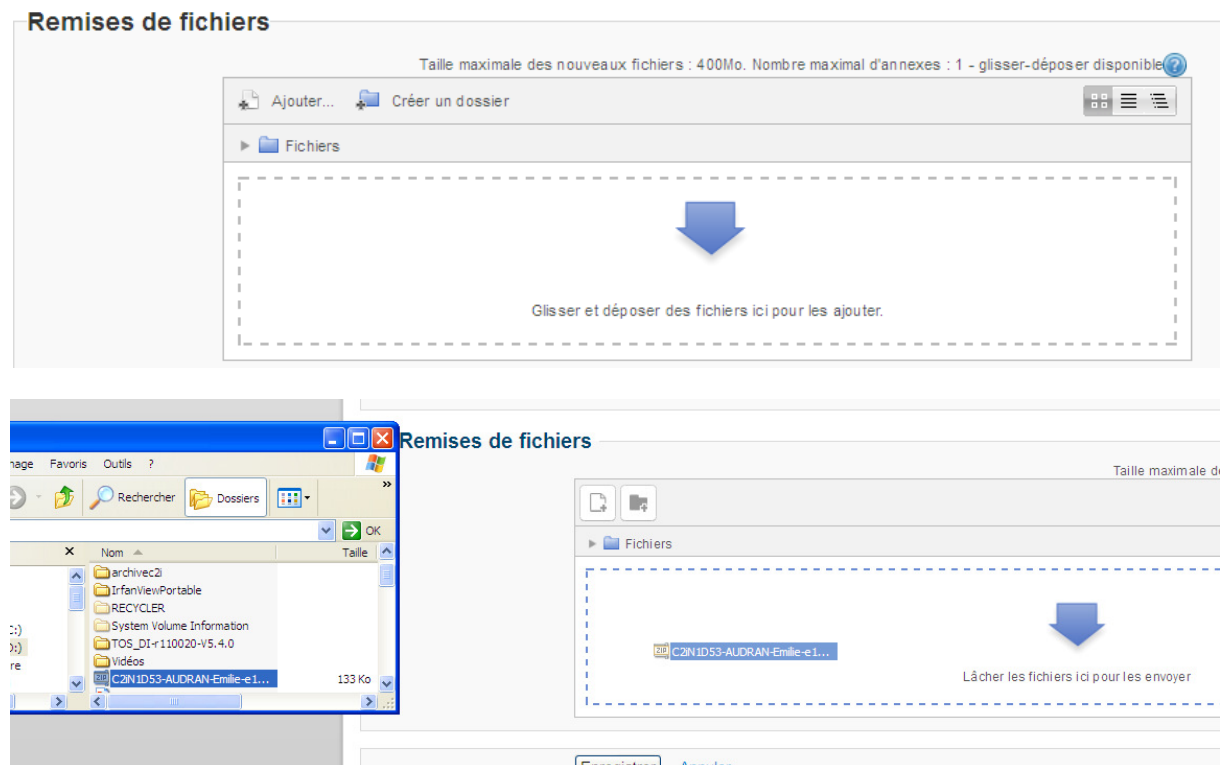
Remises de fichiers

Taille maximale des nouveaux fichiers : 400Mo. Nombre maximal d'annexes : 1 - glisser-déposer disponible

Ajouter... Créer un dossier

Fichiers

Glisser et déposer des fichiers ici pour les ajouter.

nage Favoris Outils ?

Rechercher Dossiers

OK

Nom Taille

archivec2i
IrfanViewPortable
RECYCLER
System Volume Information
TOS_DI-r110020-V5.4.0
Vidéos
C2iN1D53-AUDRAN-Emilie-e1... 133 Ko

C:)
D:)
re

Remises de fichiers

Taille maximale de

Fichiers

C2iN1D53-AUDRAN-Emilie-e1...

Lâcher les fichiers ici pour les envoyer